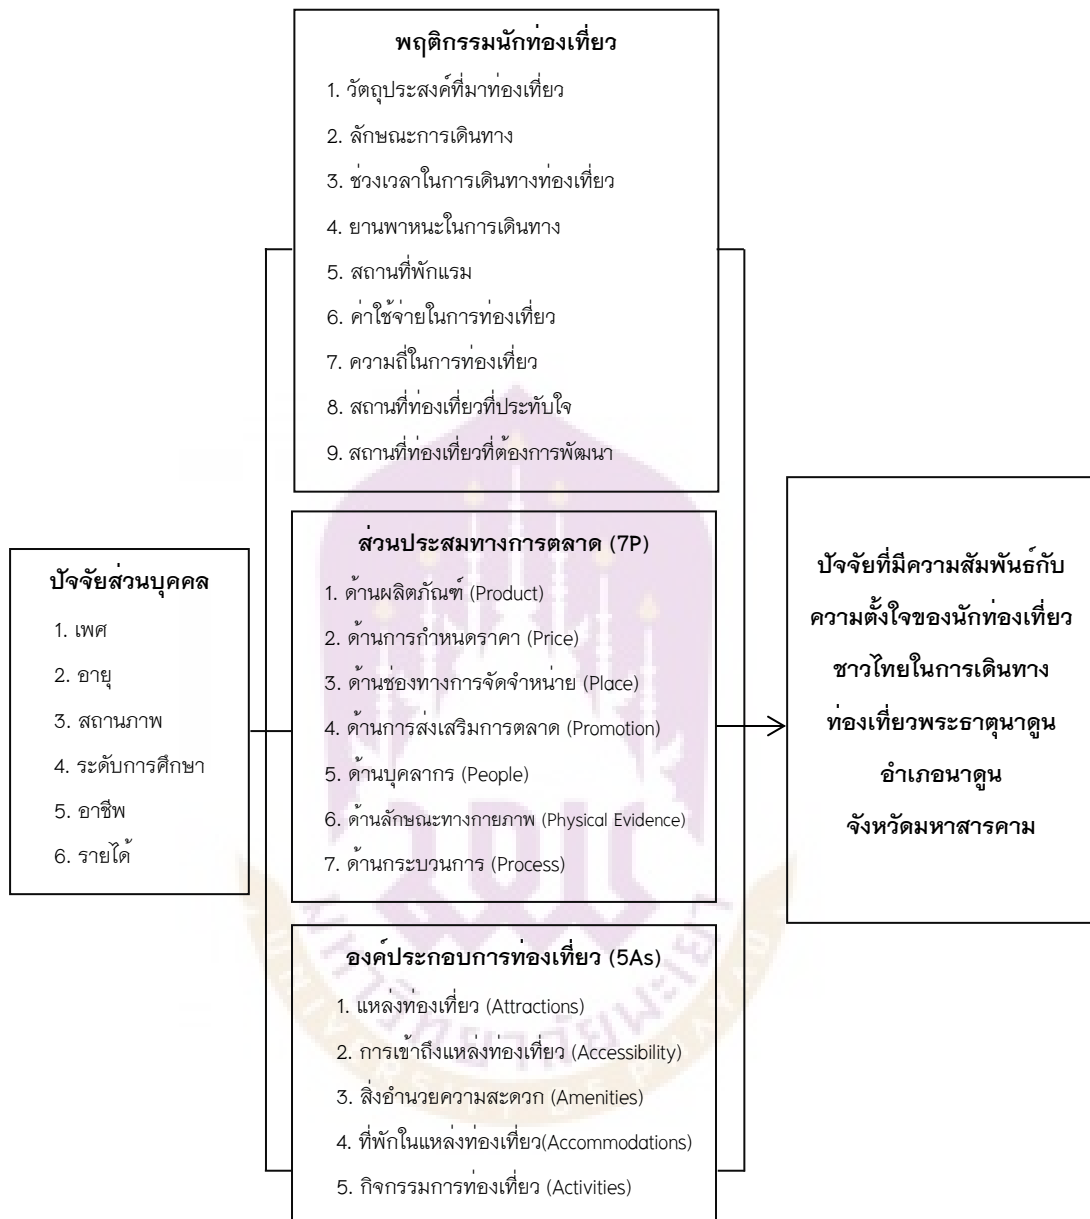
พฤติกรรมนักท่องเที่ยว

1. วัตถุประสงค์ที่มาท่องเที่ยว
2. ลักษณะการเดินทาง
3. ช่วงเวลาในการเดินทางท่องเที่ยว
4. ยานพาหนะในการเดินทาง
5. สถานที่พักแรม
6. ค่าใช้จ่ายในการท่องเที่ยว
7. ความถี่ในการท่องเที่ยว
8. สถานที่ท่องเที่ยวที่ประทับใจ
9. สถานที่ท่องเที่ยวที่ต้องการพัฒนา

ปัจจัยส่วนบุคคล

1. เพศ
2. อายุ
3. สถานภาพ
4. ระดับการศึกษา
5. อาชีพ
6. รายได้

ส่วนประสมทางการตลาด (7P)

1. ด้านผลิตภัณฑ์ (Product)
2. ด้านการกำหนดราคา (Price)
3. ด้านช่องทางการจัดจำหน่าย (Place)
4. ด้านการส่งเสริมการตลาด (Promotion)
5. ด้านบุคลากร (People)
6. ด้านลักษณะทางกายภาพ (Physical Evidence)
7. ด้านกระบวนการ (Process)

ปัจจัยที่มีความสัมพันธ์กับความตั้งใจของนักท่องเที่ยวชาวไทยในการเดินทางท่องเที่ยวพระธาตุนาดูน อำเภอนาดูน จังหวัดมหาสารคาม

องค์ประกอบการท่องเที่ยว (5As)

1. แหล่งท่องเที่ยว (Attractions)
2. การเข้าถึงแหล่งท่องเที่ยว (Accessibility)
3. สิ่งอำนวยความสะดวก (Amenities)
4. ที่พักในแหล่งท่องเที่ยว(Accommodations)
5. กิจกรรมการท่องเที่ยว (Activities)